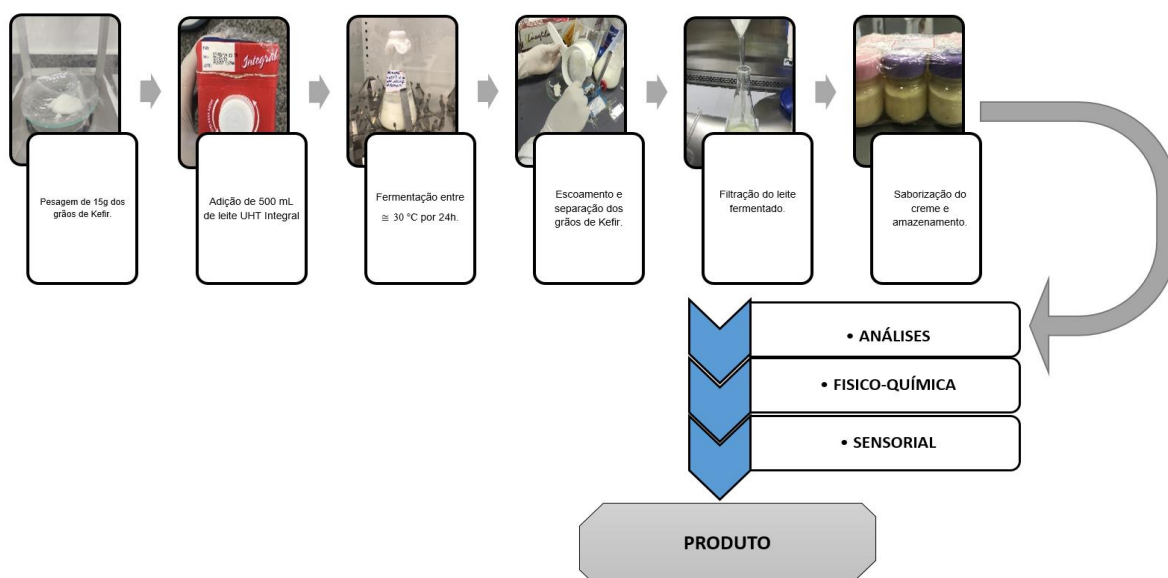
Pesagem de 15g dos grãos de Kefir.

Adição de 500 mL de leite UHT Integral

Fermentação entre ≅ 30 °C por 24h.

Escoamento e separação dos grãos de Kefir.

Filtração do leite fermentado.

Saborização do creme e amazenamento.

• ANÁLISES

• FISICO-QUÍMICA

• SENSORIAL

PRODUTO